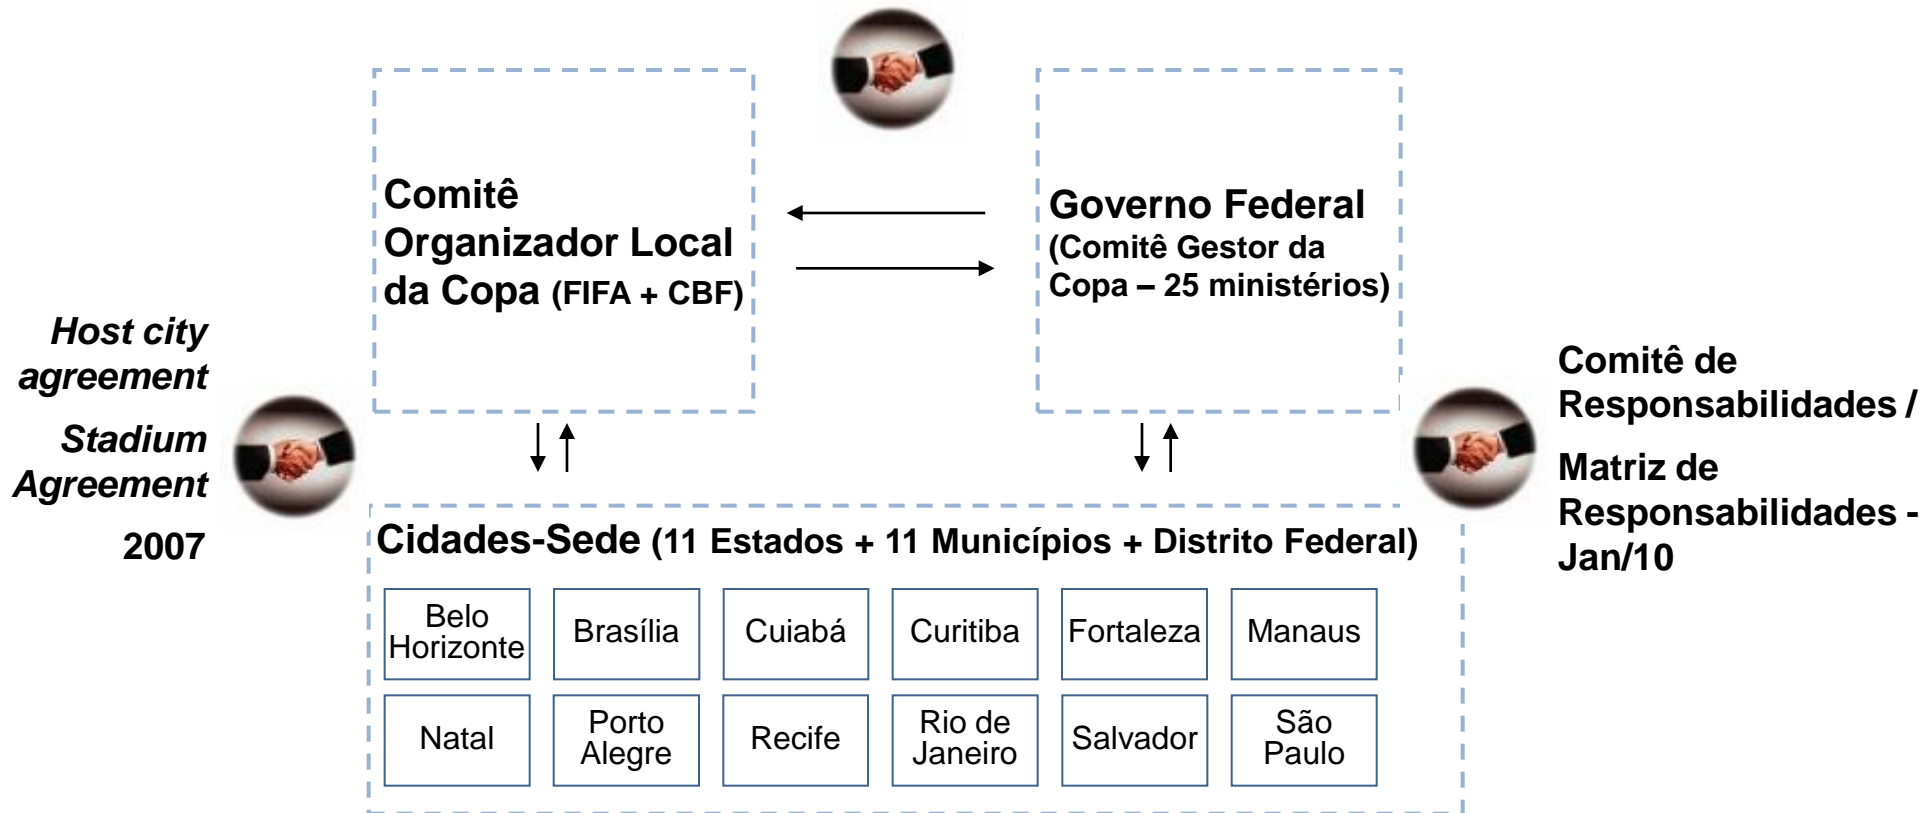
Comitê Organizador Local da Copa (FIFA + CBF)

Governo Federal
(Comitê Gestor da Copa – 25 ministérios)

Host city agreement

Stadium Agreement

2007

Comitê de Responsabilidades /

Matriz de Responsabilidades - Jan/10

Cidades-Sede (11 Estados + 11 Municípios + Distrito Federal)

| Belo Horizonte | Brasília | Cuiabá | Curitiba | Fortaleza | Manaus |
|---|---|---|---|---|---|
| Natal | Porto Alegre | Recife | Rio de Janeiro | Salvador | São Paulo |